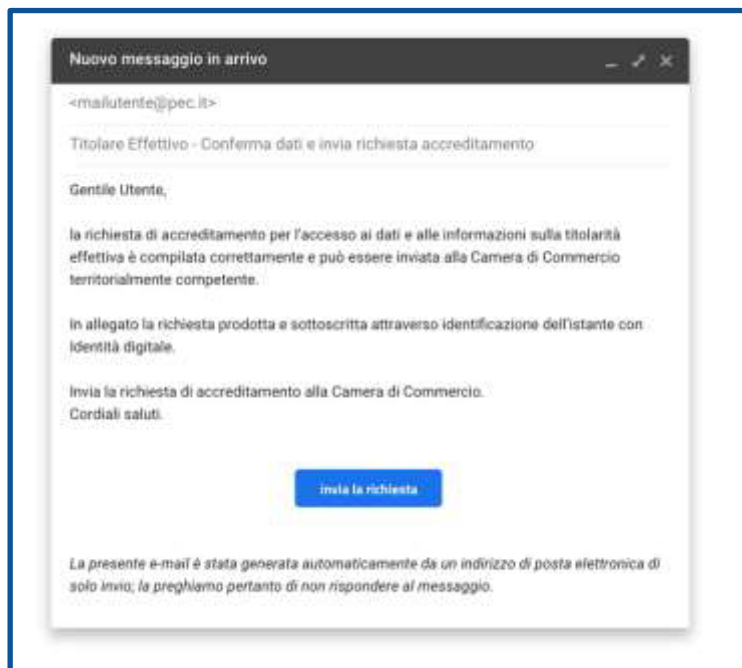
Nuovo messaggio in arrivo

<mailutente@pec.it>

Titolare Effettivo - Conferma dati e invia richiesta accreditamento

Gentile Utente,

la richiesta di accreditamento per l'accesso ai dati e alle informazioni sulla titolarità effettiva è compilata correttamente e può essere inviata alla Camera di Commercio territorialmente competente.

In allegato la richiesta prodotta e sottoscritta attraverso identificazione dell'istante con identità digitale.

Invia la richiesta di accreditamento alla Camera di Commercio.
Cordiali saluti.

Invia la richiesta

La presente e-mail è stata generata automaticamente da un indirizzo di posta elettronica di solo invio; la preghiamo pertanto di non rispondere al messaggio.